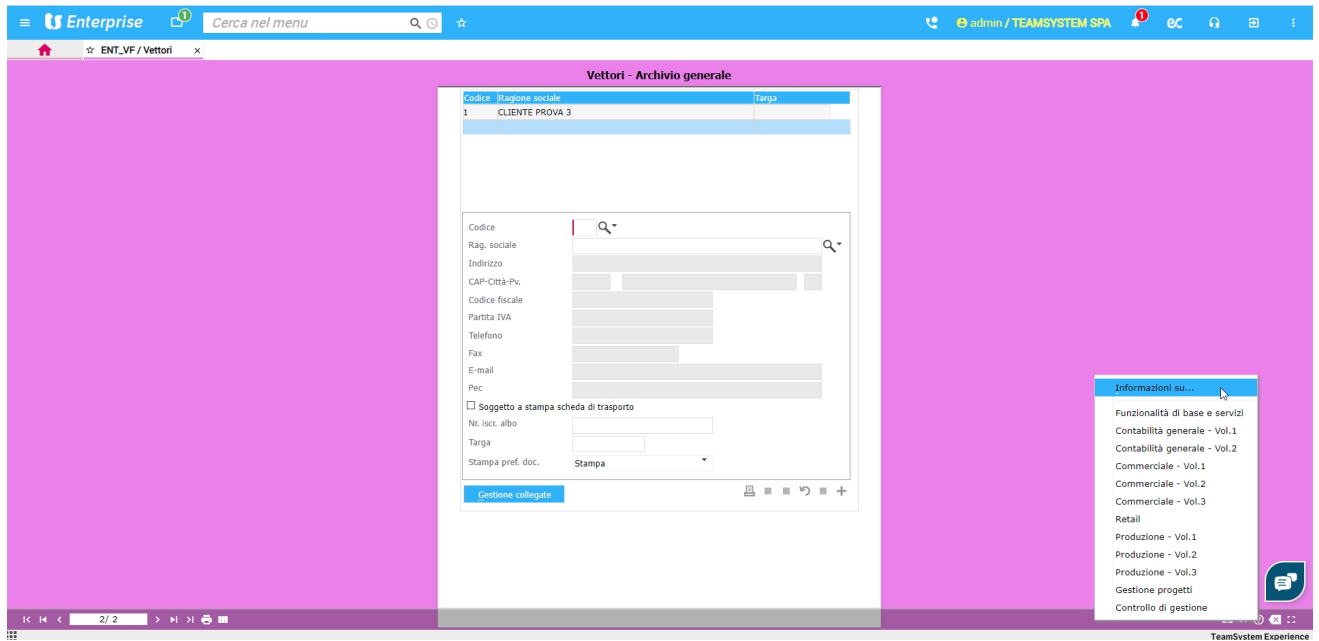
Enterprise 1 Cerca nel menu

admin / TEAMSYSTEM SPA 1 ec

ENT_VF / Vettori ×

Vettori - Archivio generale

| Codice | Ragione sociale | Targa |
|---|---|---|
| 1 | CLIENTE PROVA 3 | |

Codice
Rag. sociale
Indirizzo
CAP-Città-Pv.
Codice fiscale
Partita IVA
Telefono
Fax
E-mail
Pec
Soggetto a stampa scheda di trasporto
Nr. iscr. albo
Targa
Stampa pref. doc. Stampa

Gestione collegate

Informazioni su...
Funzionalità di base e servizi
Contabilità generale - Vol.1
Contabilità generale - Vol.2
Commerciale - Vol.1
Commerciale - Vol.2
Commerciale - Vol.3
Retail
Produzione - Vol.1
Produzione - Vol.2
Produzione - Vol.3
Gestione progetti
Controllo di gestione

2/ 2

TeamSystem Experience